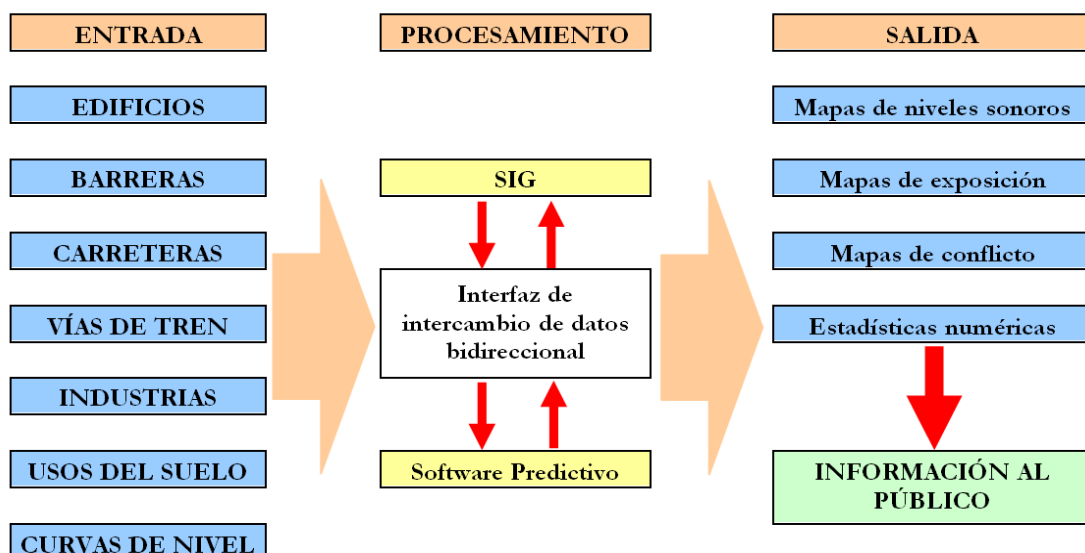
ENTRADA

EDIFICIOS

BARRERAS

CARRETERAS

VÍAS DE TREN

INDUSTRIAS

USOS DEL SUELO

CURVAS DE NIVEL

PROCESAMIENTO

SIG

Interfaz de intercambio de datos bidireccional

Software Predictivo

SALIDA

Mapas de niveles sonoros

Mapas de exposición

Mapas de conflicto

Estadísticas numéricas

INFORMACIÓN AL PÚBLICO